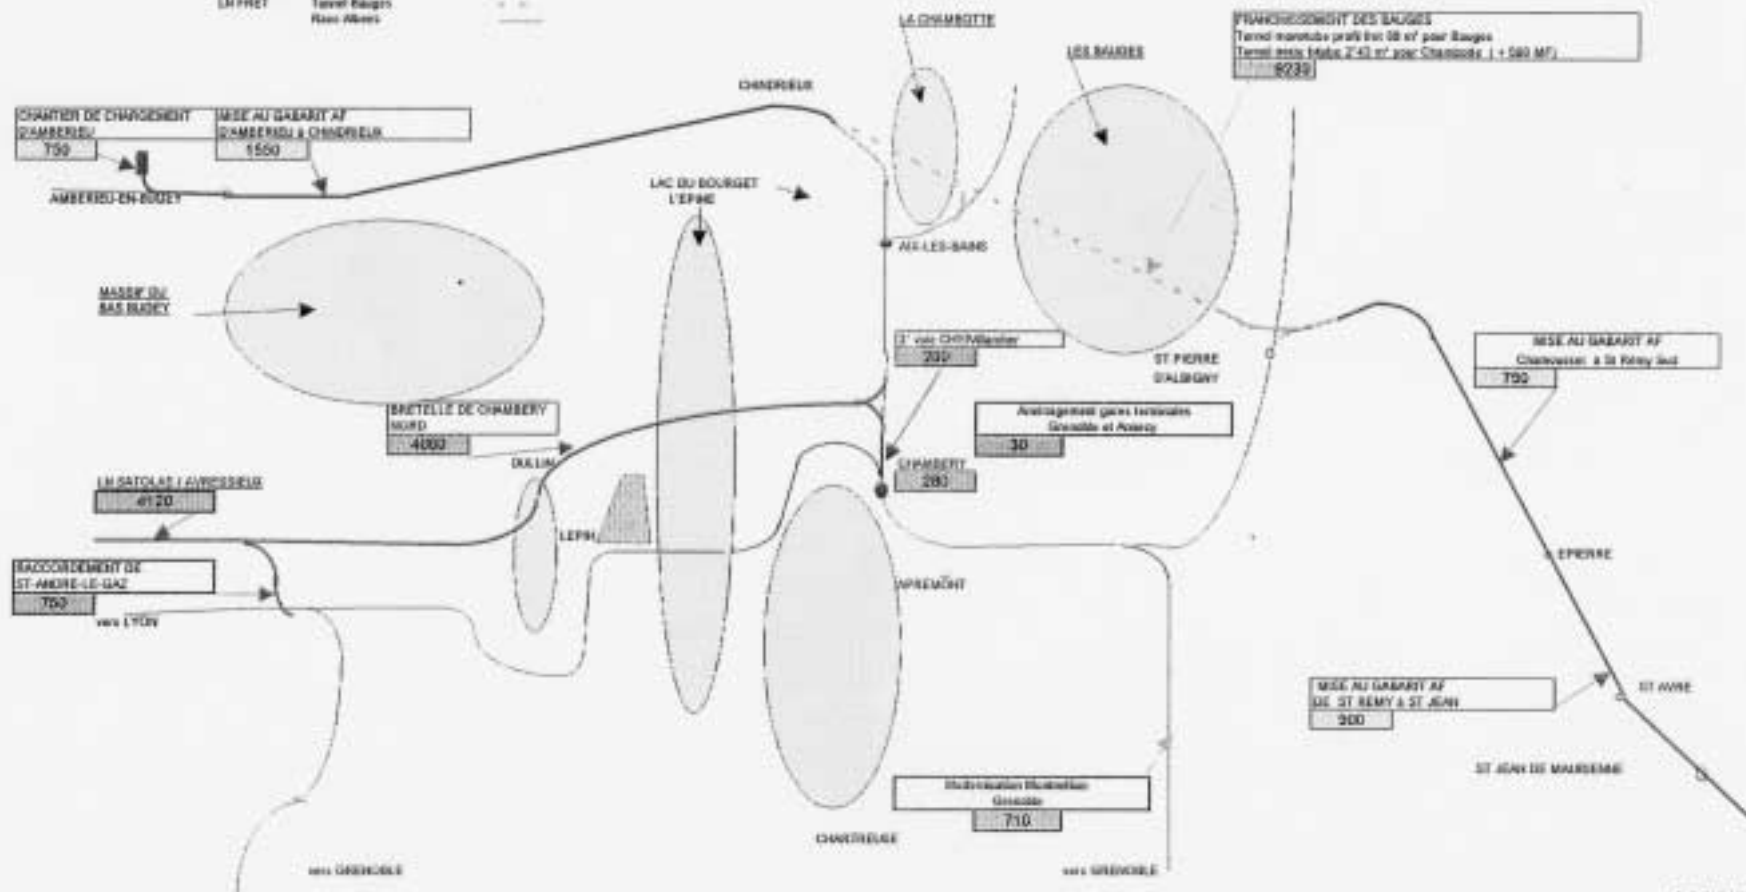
LH FRET
Tunnel Bauges
Raco Albens

LA CHAMBOTTE

FRANCHISSEMENT DES BAUGES
Tunnel monotube profil fret 88 m² pour Bauges
Tunnel deux tubes 2*43 m² pour Chambotte ( + 580 MF)
6230

LES BAUGES

CHINDRIEUX

CHANTIER DE CHARGEMENT D'AMBERIEU
730

MISE AU GABARIT AF D'AMBERIEU à CHINDRIEUX
1550

AMBERIEU-EN-BUGEY

LAC DU BOURGET L'EPINE

AIX-LES-BAINS

MASSIF DU BAS BUGEY

3° voie CHY/Montmélian
200

ST PIERRE D'ALBIGNY

MISE AU GABARIT AF Chamousset à St Rémy Sud
750

BRETELLE DE CHAMBERY NORD
4080

Aménagement gares terminales Grenoble et Annecy
30

DULLIN

CHAMBERY
280

LH SATOLAS / AVRESSIEUX
4120

LEPIN

EPIERRE

RACCORDEMENT DE ST-ANDRE-LE-GAZ
750

vers LYON

APREMONT

MISE AU GABARIT AF DE ST REMY à ST JEAN
900

ST AVRE

ST JEAN DE MAURIENNE

Electrification Montmélian Grenoble
710

CHARTREUSE

vers GRENOBLE

vers GRENOBLE